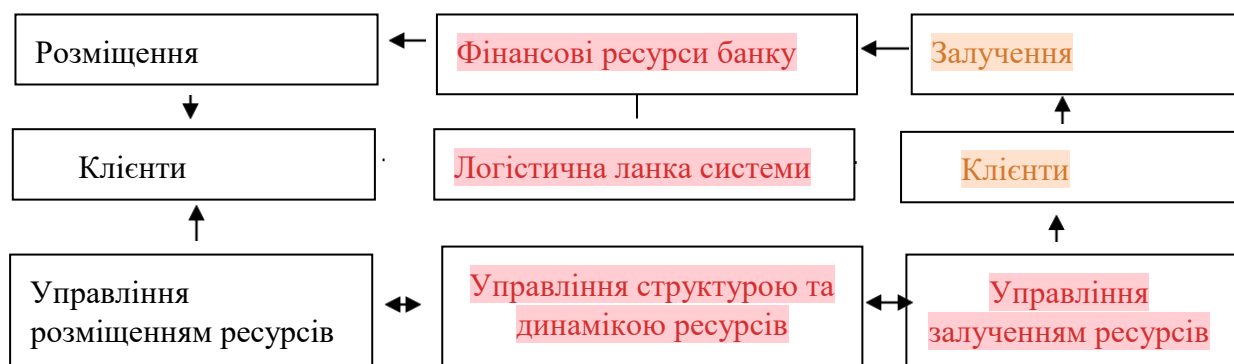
Розміщення

Фінансові ресурси банку

Залучення

Клієнти

Логістична ланка системи

Клієнти

Управління розміщенням ресурсів

Управління структурою та динамікою ресурсів

Управління залученням ресурсів